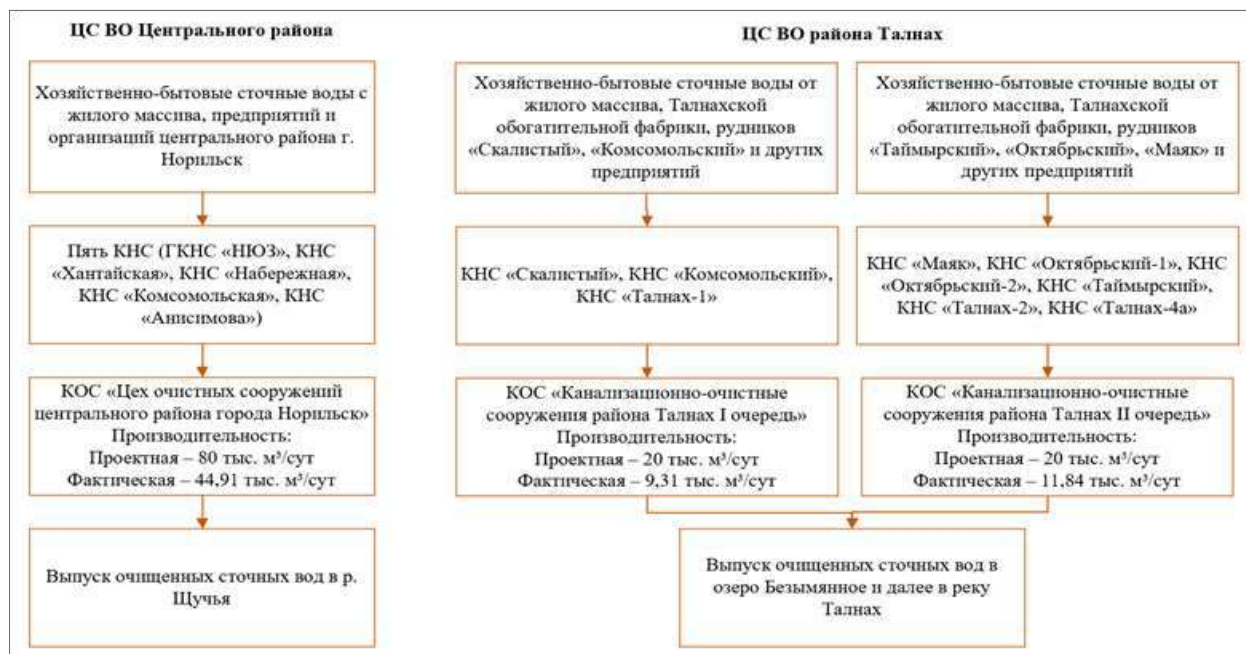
ЦС ВО Центрального района

Хозяйственно-бытовые сточные воды с жилого массива, предприятий и организаций центрального района г. Норильск

Пять КНС (ГКНС «НЮЗ», КНС «Хантайская», КНС «Набережная», КНС «Комсомольская», КНС «Анисимова»)

КОС «Цех очистных сооружений центрального района города Норильск»
Производительность:
Проектная – 80 тыс. м³/сут
Фактическая – 44,91 тыс. м³/сут

Выпуск очищенных сточных вод в р. Щучья

ЦС ВО района Талнах

Хозяйственно-бытовые сточные воды от жилого массива, Талнахской обогатительной фабрики, рудников «Скалистый», «Комсомольский» и других предприятий

КНС «Скалистый», КНС «Комсомольский», КНС «Талнах-1»

КОС «Канализационно-очистные сооружения района Талнах I очередь»
Производительность:
Проектная – 20 тыс. м³/сут
Фактическая – 9,31 тыс. м³/сут

Хозяйственно-бытовые сточные воды от жилого массива, Талнахской обогатительной фабрики, рудников «Таймырский», «Октябрьский», «Маяк» и других предприятий

КНС «Маяк», КНС «Октябрьский-1», КНС «Октябрьский-2», КНС «Таймырский», КНС «Талнах-2», КНС «Талнах-4а»

КОС «Канализационно-очистные сооружения района Талнах II очередь»
Производительность:
Проектная – 20 тыс. м³/сут
Фактическая – 11,84 тыс. м³/сут

Выпуск очищенных сточных вод в озеро Безымянное и далее в реку Талнах